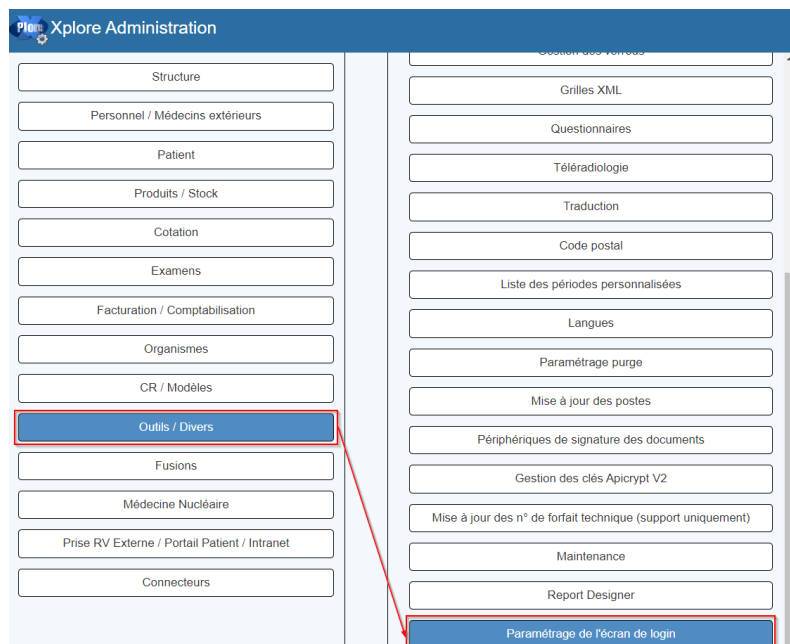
Xplore Administration

Structure
Personnel / Médecins extérieurs
Patient
Produits / Stock
Cotation
Examens
Facturation / Comptabilisation
Organismes
CR / Modèles
Outils / Divers
Fusions
Médecine Nucléaire
Prise RV Externe / Portail Patient / Intranet
Connecteurs

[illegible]
Grilles XML
Questionnaires
Téléradiologie
Traduction
Code postal
Liste des périodes personnalisées
Langues
Paramétrage purge
Mise à jour des postes
Périphériques de signature des documents
Gestion des clés Apicrypt V2
Mise à jour des n° de forfait technique (support uniquement)
Maintenance
Report Designer
Paramétrage de l'écran de login